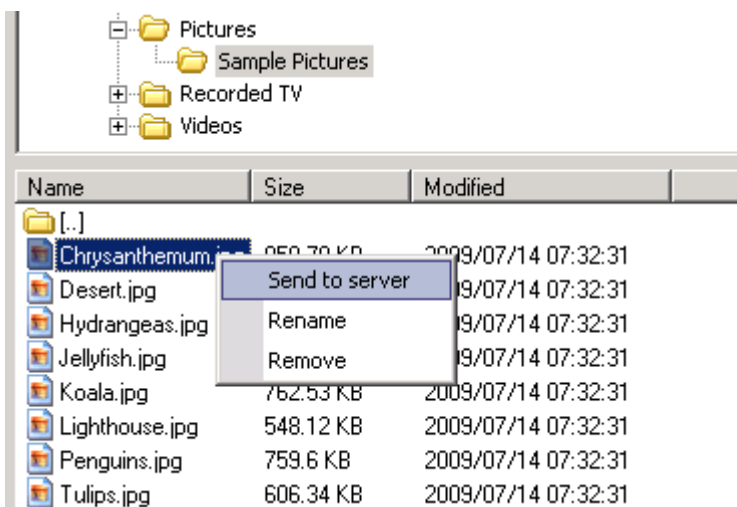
Pictures
Sample Pictures
Recorded TV
Videos

| Name | Size | Modified |
|---|---|---|
| [..] | | |
| Chrysanthemum.jp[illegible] | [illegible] KB | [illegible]9/07/14 07:32:31 |
| Desert.jpg | | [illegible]9/07/14 07:32:31 |
| Hydrangeas.jpg | | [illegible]9/07/14 07:32:31 |
| Jellyfish.jpg | | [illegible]9/07/14 07:32:31 |
| Koala.jpg | 762.53 KB | 2009/07/14 07:32:31 |
| Lighthouse.jpg | 548.12 KB | 2009/07/14 07:32:31 |
| Penguins.jpg | 759.6 KB | 2009/07/14 07:32:31 |
| Tulips.jpg | 606.34 KB | 2009/07/14 07:32:31 |

Send to server
Rename
Remove